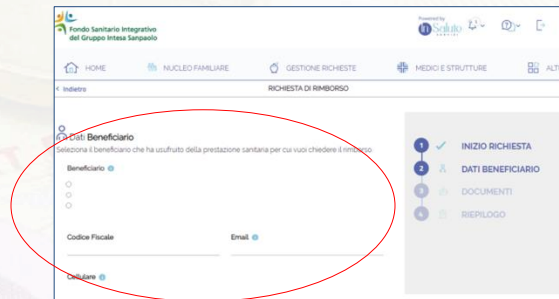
Fondo Sanitario Integrativo del Gruppo Intesa Sanpaolo

Powered by inSalute

HOME
NUCLEO FAMILIARE
GESTIONE RICHIESTE
MEDICI E STRUTTURE
ALT

< Indietro
RICHIESTA DI RIMBORSO

Dati Beneficiario
Seleziona il beneficiario che ha usufruito della prestazione sanitaria per cui vuoi chiedere il rimborso

Beneficiario

Codice Fiscale
Email

Cellulare

1 INIZIO RICHIESTA
2 DATI BENEFICIARIO
3 DOCUMENTI
4 RIEPILOGO